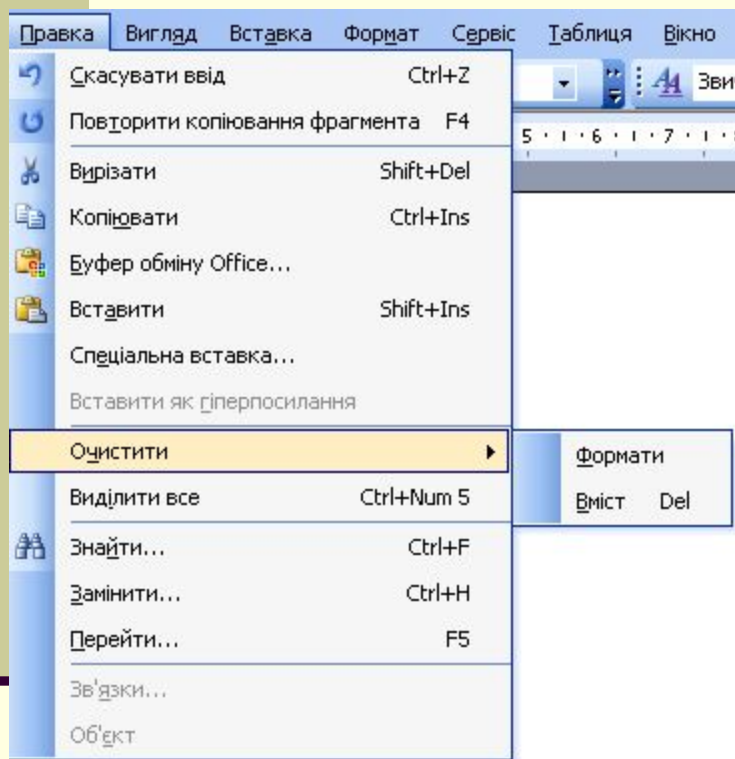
Правка Вигляд Вставка Формат Сервіс Таблиця Вікно

Звич

5 · 1 · 6 · 1 · 7 · 1 ·

Скасувати ввід Ctrl+Z
Повторити копіювання фрагмента F4
Вирізати Shift+Del
Копіювати Ctrl+Ins
Буфер обміну Office...
Вставити Shift+Ins
Спеціальна вставка...
Вставити як гіперпосилання
Очистити
Виділити все Ctrl+Num 5
Знайти... Ctrl+F
Замінити... Ctrl+H
Перейти... F5
Зв'язки...
Об'єкт

Формати
Вміст Del